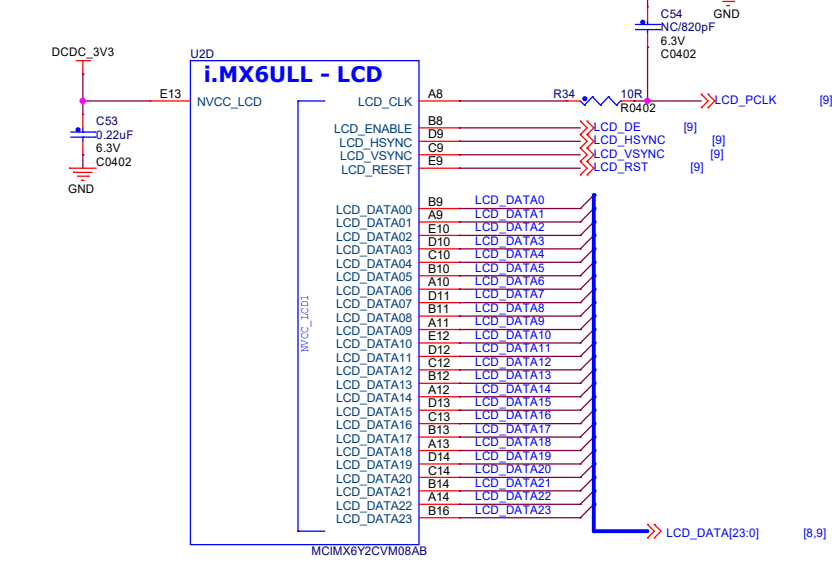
C54
NC/820pF
6.3V
C0402
GND

DCDC_3V3

U2D
i.MX6ULL - LCD

E13 NVCC_LCD
C53
0.22uF
6.3V
C0402
GND

LCD_CLK A8
R34 10R
R0402
LCD_PCLK [9]

LCD_ENABLE B8 LCD_DE [9]
LCD_HSYNC D9 LCD_HSYNC [9]
LCD_VSYNC C9 LCD_VSYNC [9]
LCD_RESET E9 LCD_RST [9]

NVCC_LCD1

LCD_DATA00 B9 LCD_DATA0
LCD_DATA01 A9 LCD_DATA1
LCD_DATA02 E10 LCD_DATA2
LCD_DATA03 D10 LCD_DATA3
LCD_DATA04 C10 LCD_DATA4
LCD_DATA05 B10 LCD_DATA5
LCD_DATA06 A10 LCD_DATA6
LCD_DATA07 D11 LCD_DATA7
LCD_DATA08 B11 LCD_DATA8
LCD_DATA09 A11 LCD_DATA9
LCD_DATA10 E12 LCD_DATA10
LCD_DATA11 D12 LCD_DATA11
LCD_DATA12 C12 LCD_DATA12
LCD_DATA13 B12 LCD_DATA13
LCD_DATA14 A12 LCD_DATA14
LCD_DATA15 D13 LCD_DATA15
LCD_DATA16 C13 LCD_DATA16
LCD_DATA17 B13 LCD_DATA17
LCD_DATA18 A13 LCD_DATA18
LCD_DATA19 D14 LCD_DATA19
LCD_DATA20 C14 LCD_DATA20
LCD_DATA21 B14 LCD_DATA21
LCD_DATA22 A14 LCD_DATA22
LCD_DATA23 B16 LCD_DATA23

LCD_DATA[23:0] [8,9]

MCIMX6Y2CVM08AB